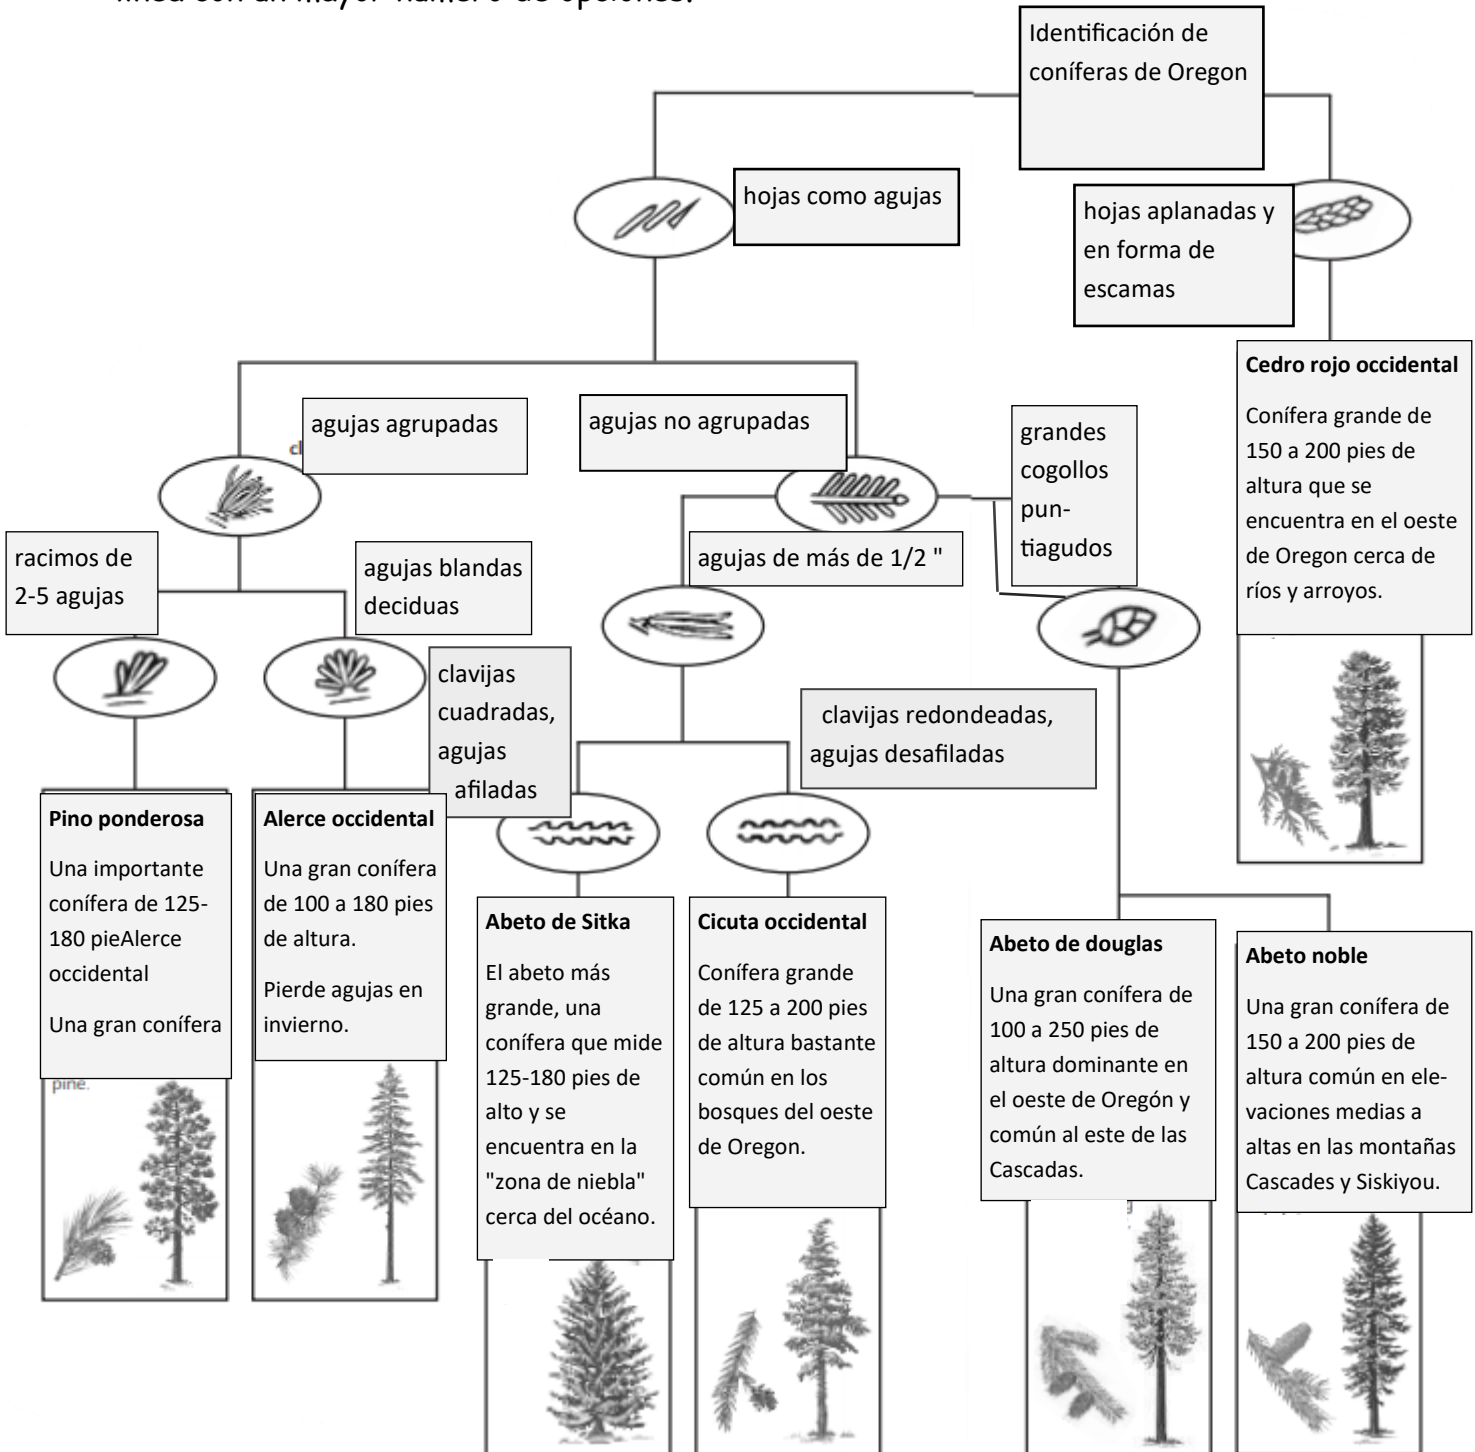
línea con un mayor número de opciones.

Identificación de coníferas de Oregon

hojas como agujas

hojas aplanadas y en forma de escamas

Cedro rojo occidental

Conífera grande de 150 a 200 pies de altura que se encuentra en el oeste de Oregon cerca de ríos y arroyos.

agujas agrupadas

d

agujas no agrupadas

grandes cogollos puntiagudos

racimos de 2-5 agujas

agujas blandas deciduas

agujas de más de 1/2 "

clavijas cuadradas, agujas afiladas

clavijas redondeadas, agujas desafiladas

Pino ponderosa

Una importante conífera de 125-180 pieAlerce occidental

Una gran conífera

pine.

Alerce occidental

Una gran conífera de 100 a 180 pies de altura.

Pierde agujas en invierno.

Abeto de Sitka

El abeto más grande, una conífera que mide 125-180 pies de alto y se encuentra en la "zona de niebla" cerca del océano.

Cicuta occidental

Conífera grande de 125 a 200 pies de altura bastante común en los bosques del oeste de Oregon.

Abeto de douglas

Una gran conífera de 100 a 250 pies de altura dominante en el oeste de Oregón y común al este de las Cascadas.

Abeto noble

Una gran conífera de 150 a 200 pies de altura común en elevaciones medias a altas en las montañas Cascades y Siskiyou.